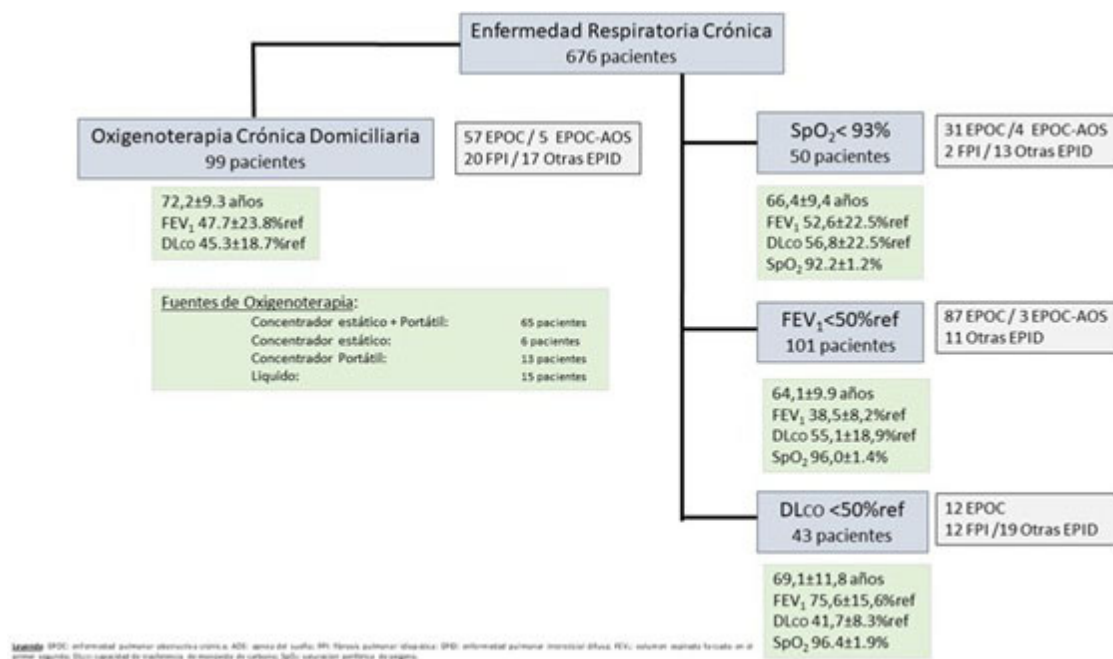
Enfermedad Respiratoria Crónica
676 pacientes

Oxigenoterapia Crónica Domiciliaria
99 pacientes

57 EPOC / 5 EPOC-AOS
20 FPI / 17 Otras EPID

72,2±9.3 años
$FEV_1$ 47.7±23.8%ref
DLco 45.3±18.7%ref

Fuentes de Oxigenoterapia:
Concentrador estático + Portátil: 65 pacientes
Concentrador estático: 6 pacientes
Concentrador Portátil: 13 pacientes
Liquido: 15 pacientes

$SpO_2$< 93%
50 pacientes

31 EPOC / 4 EPOC-AOS
2 FPI / 13 Otras EPID

66,4±9,4 años
$FEV_1$ 52,6±22.5%ref
DLco 56,8±22.5%ref
$SpO_2$ 92.2±1.2%

$FEV_1$<50%ref
101 pacientes

87 EPOC / 3 EPOC-AOS
11 Otras EPID

64,1±9.9 años
$FEV_1$ 38,5±8,2%ref
DLco 55,1±18,9%ref
$SpO_2$ 96,0±1.4%

DLco <50%ref
43 pacientes

12 EPOC
12 FPI / 19 Otras EPID

69,1±11,8 años
$FEV_1$ 75,6±15,6%ref
DLco 41,7±8.3%ref
$SpO_2$ 96.4±1.9%

Leyenda: EPOC: enfermedad pulmonar obstructiva crónica; AOS: apnea del sueño; FPI: fibrosis pulmonar idiopática; EPID: enfermedad pulmonar intersticial difusa; $FEV_1$: volumen espirado forzado en el primer segundo; DLco: capacidad de transferencia de monóxido de carbono; $SpO_2$: saturación periférica de oxígeno.